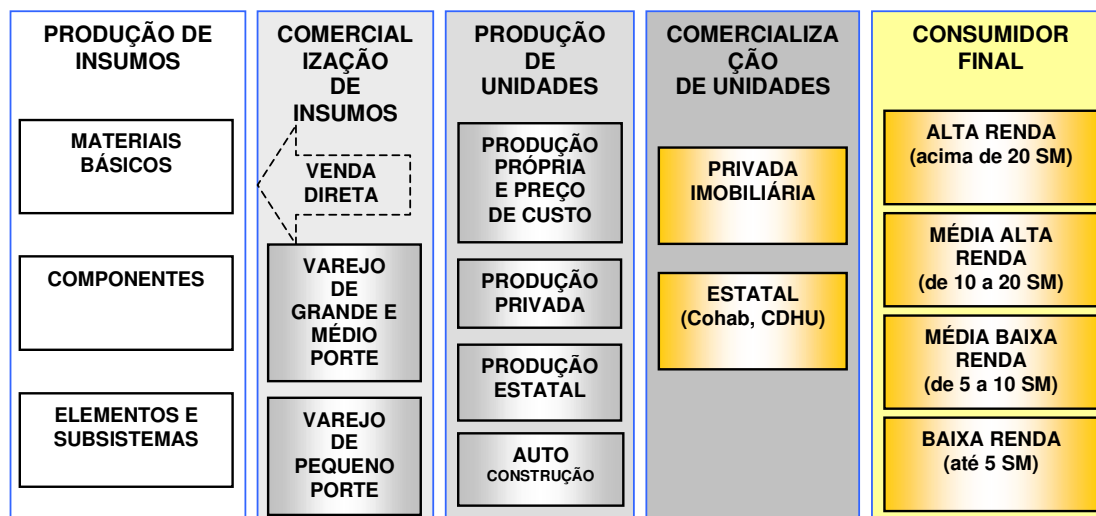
PRODUÇÃO DE INSUMOS

MATERIAIS BÁSICOS

COMPONENTES

ELEMENTOS E SUBSISTEMAS

COMERCIAL IZAÇÃO DE INSUMOS

VENDA DIRETA

VAREJO DE GRANDE E MÉDIO PORTE

VAREJO DE PEQUENO PORTE

PRODUÇÃO DE UNIDADES

PRODUÇÃO PRÓPRIA E PREÇO DE CUSTO

PRODUÇÃO PRIVADA

PRODUÇÃO ESTATAL

AUTO CONSTRUÇÃO

COMERCIALIZA ÇÃO DE UNIDADES

PRIVADA IMOBILIÁRIA

ESTATAL (Cohab, CDHU)

CONSUMIDOR FINAL

ALTA RENDA (acima de 20 SM)

MÉDIA ALTA RENDA (de 10 a 20 SM)

MÉDIA BAIXA RENDA (de 5 a 10 SM)

BAIXA RENDA (até 5 SM)